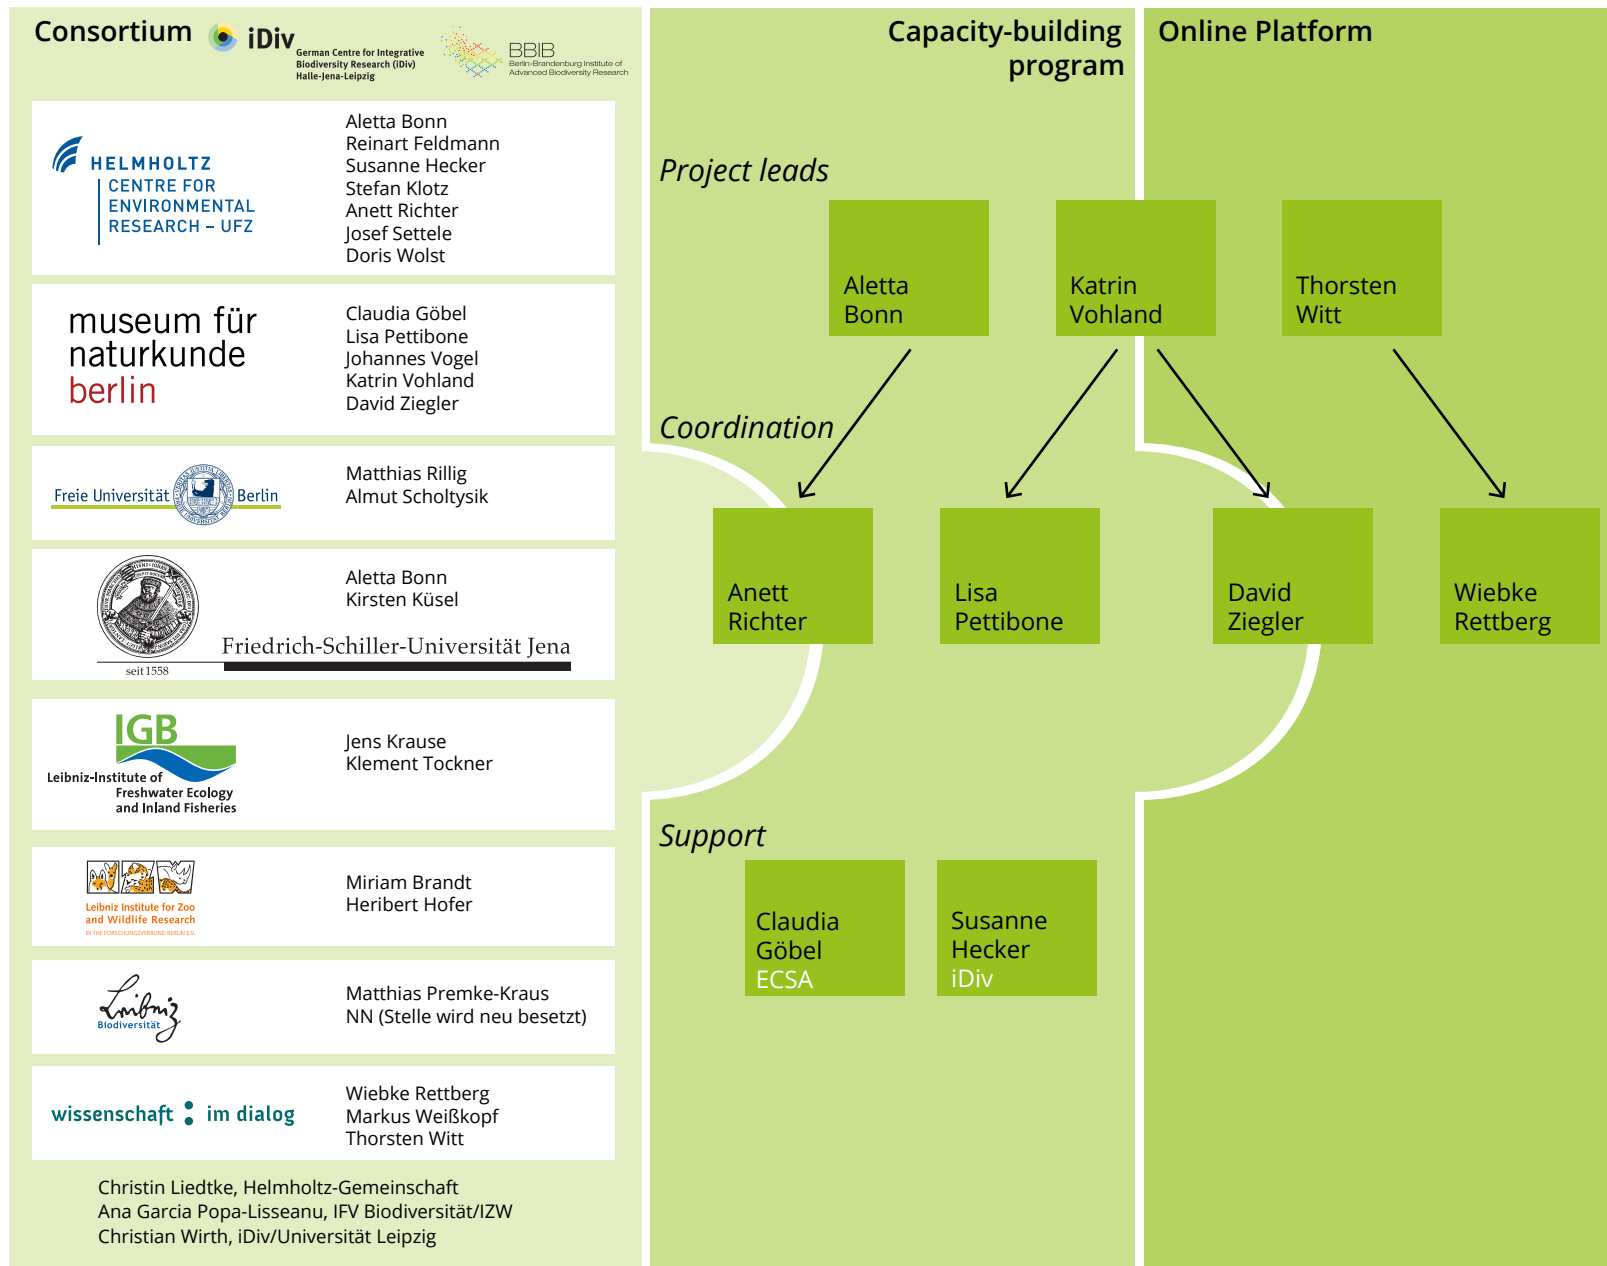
Consortium

iDiv German Centre for Integrative Biodiversity Research (iDiv) Halle-Jena-Leipzig

BBIB Berlin-Brandenburg Institute of Advanced Biodiversity Research

HELMHOLTZ CENTRE FOR ENVIRONMENTAL RESEARCH – UFZ

Aletta Bonn
Reinart Feldmann
Susanne Hecker
Stefan Klotz
Anett Richter
Josef Settele
Doris Wolst

museum für naturkunde berlin

Claudia Göbel
Lisa Pettibone
Johannes Vogel
Katrin Vohland
David Ziegler

Freie Universität Berlin

Matthias Rillig
Almut Scholtysik

Friedrich-Schiller-Universität Jena
seit 1558

Aletta Bonn
Kirsten Küsel

IGB Leibniz-Institute of Freshwater Ecology and Inland Fisheries

Jens Krause
Klement Tockner

Leibniz Institute for Zoo and Wildlife Research
IN THE FORSCHUNGSVERBUND BERLIN E.V.

Miriam Brandt
Heribert Hofer

Leibniz Biodiversität

Matthias Premke-Kraus
NN (Stelle wird neu besetzt)

wissenschaft im dialog

Wiebke Rettberg
Markus Weißkopf
Thorsten Witt

Christin Liedtke, Helmholtz-Gemeinschaft
Ana Garcia Popa-Lisseanu, IFV Biodiversität/IZW
Christian Wirth, iDiv/Universität Leipzig

Capacity-building program

Online Platform

Project leads

Aletta Bonn

Katrin Vohland

Thorsten Witt

Coordination

Anett Richter

Lisa Pettibone

David Ziegler

Wiebke Rettberg

Support

Claudia Göbel ECSA

Susanne Hecker iDiv